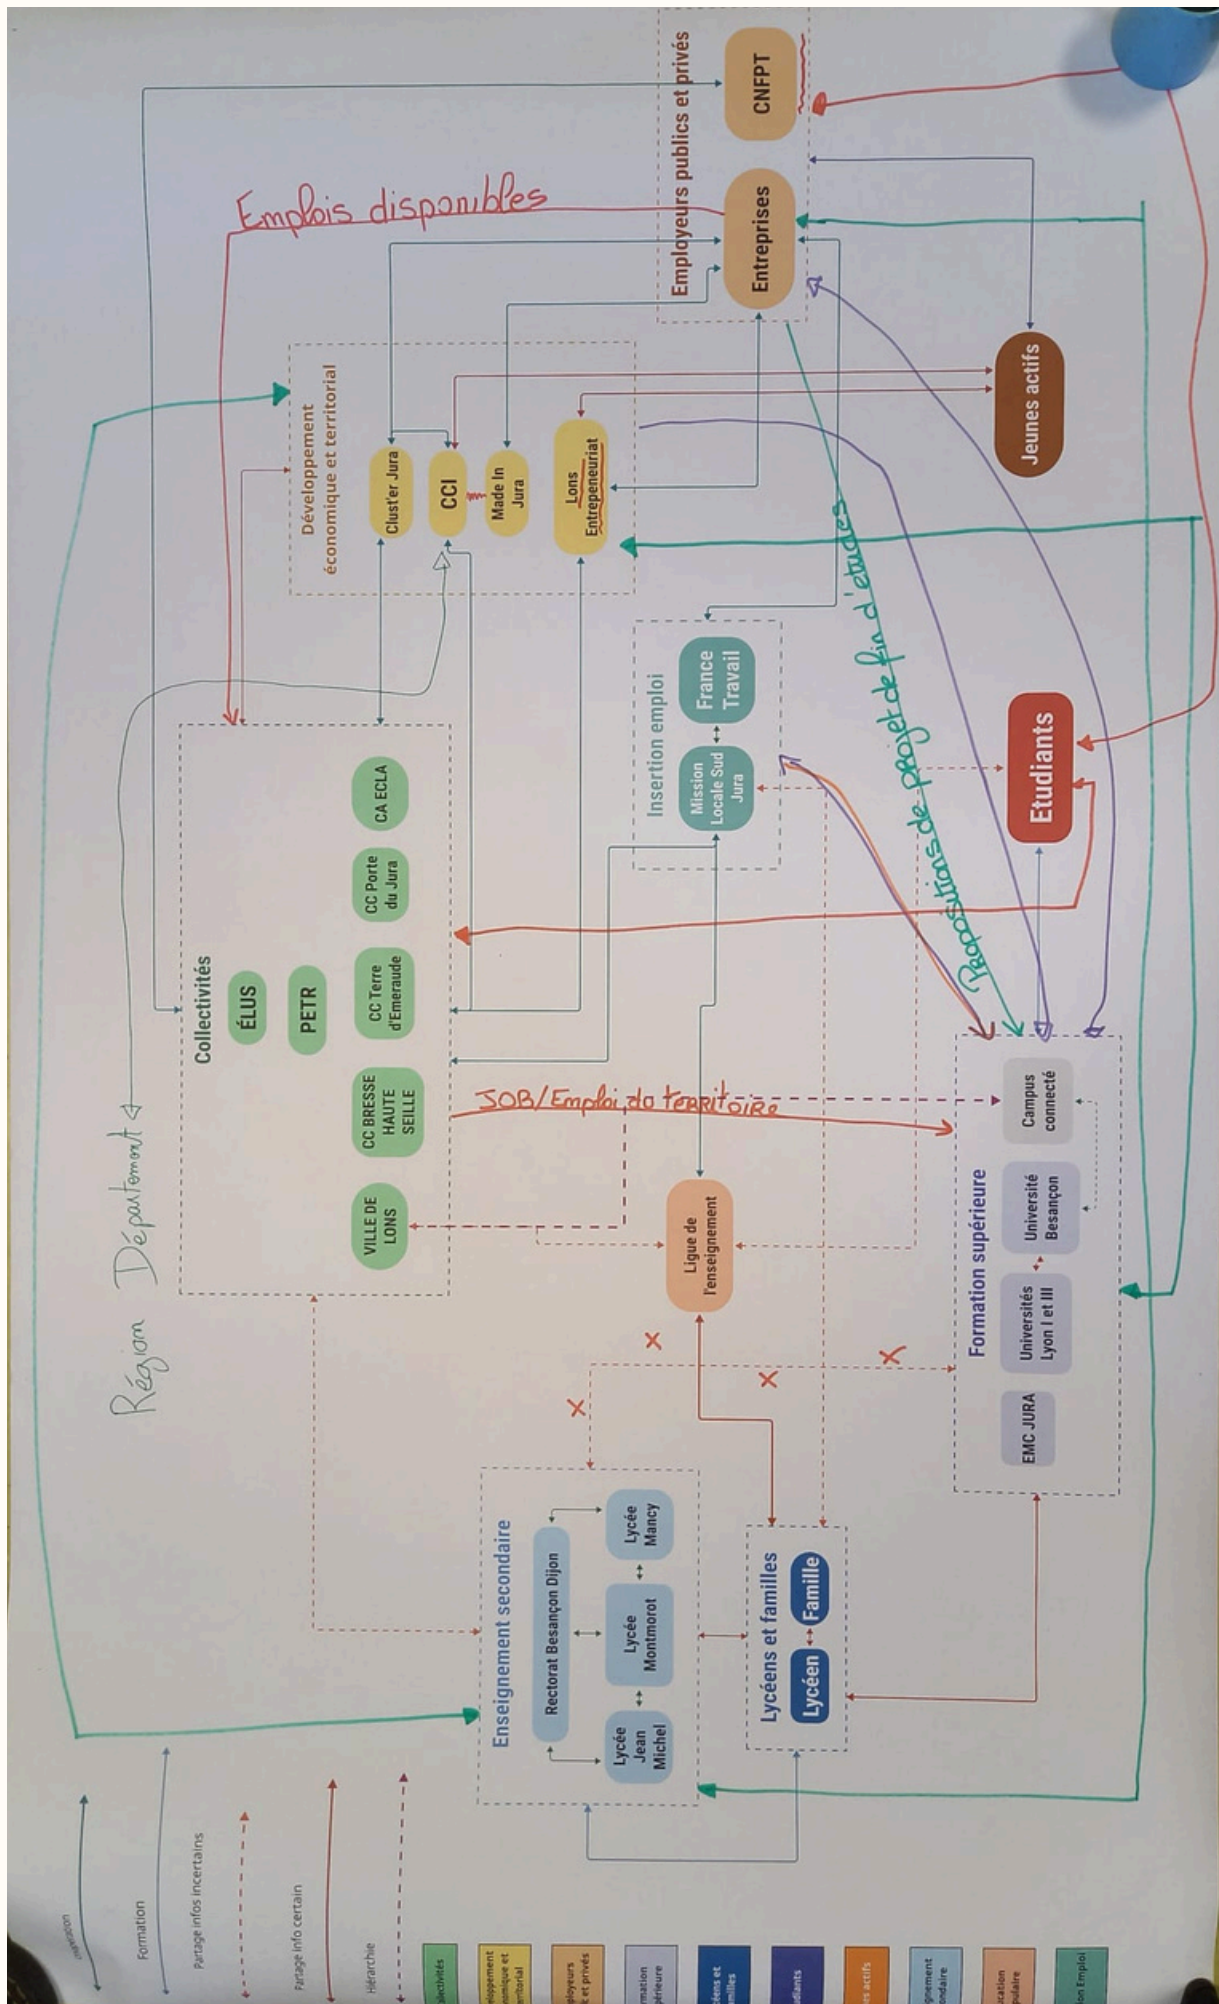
Employeurs publics et privés
CNFPT
Entreprises
Emplois disponibles
Jeunes actifs
Développement économique et territorial
Clust'er Jura
CCI
Made In Jura
Lons Entrepreneuriat
Insertion emploi
France Travail
Mission Locale Sud Jura
Etudiants
Propositions de projet de fin d'études
Région
Département
Collectivités
ÉLUS
PETR
CA ECLA
CC Porte du Jura
CC Terre d'Emeraude
CC BRESSE HAUTE SEILLE
VILLE DE LONS
JOB/Emploi du territoire
Ligue de l'enseignement
Formation supérieure
Campus connecté
Université Besançon
Universités Lyon I et III
EMC JURA
Enseignement secondaire
Rectorat Besançon Dijon
Lycée Jean Michel
Lycée Montmorot
Lycée Mancy
Lycéens et familles
Lycéen
Famille
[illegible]
Formation
Partage infos incertains
Partage info certain
Hiérarchie
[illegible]ectivités
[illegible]eloppement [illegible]omique et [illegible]ritorial
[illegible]ployeurs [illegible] et privés
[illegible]mation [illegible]érieure
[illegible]céens et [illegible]milles
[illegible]diants
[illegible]es actifs
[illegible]gnement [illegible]ondaire
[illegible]cation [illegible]pulaire
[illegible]on Emploi